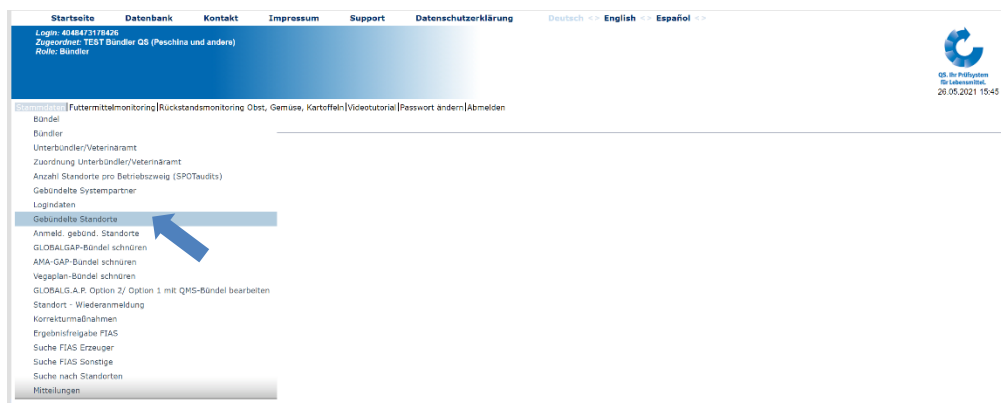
Startseite Datenbank Kontakt Impressum Support Datenschutzerklärung Deutsch <> English <> Español <>

Login: 4048473178426
Zugeordnet: TEST Bündler QS (Peschina und andere)
Rolle: Bündler

QS. Ihr Prüfsystem für Lebensmittel.
26.05.2021 15:45

Stammdaten | Futtermittelmonitoring | Rückstandsmonitoring Obst, Gemüse, Kartoffeln | Videotutorial | Passwort ändern | Abmelden

Bündel
Bündler
Unterbündler/Veterinäramt
Zuordnung Unterbündler/Veterinäramt
Anzahl Standorte pro Betriebszweig (SPOTaudits)
Gebündelte Systempartner
Logindaten
Gebündelte Standorte
Anmeld. gebünd. Standorte
GLOBALGAP-Bündel schnüren
AMA-GAP-Bündel schnüren
Vegaplan-Bündel schnüren
GLOBALG.A.P. Option 2/ Option 1 mit QMS-Bündel bearbeiten
Standort - Wiederanmeldung
Korrekturmaßnahmen
Ergebnisfreigabe FIAS
Suche FIAS Erzeuger
Suche FIAS Sonstige
Suche nach Standorten
Mitteilungen